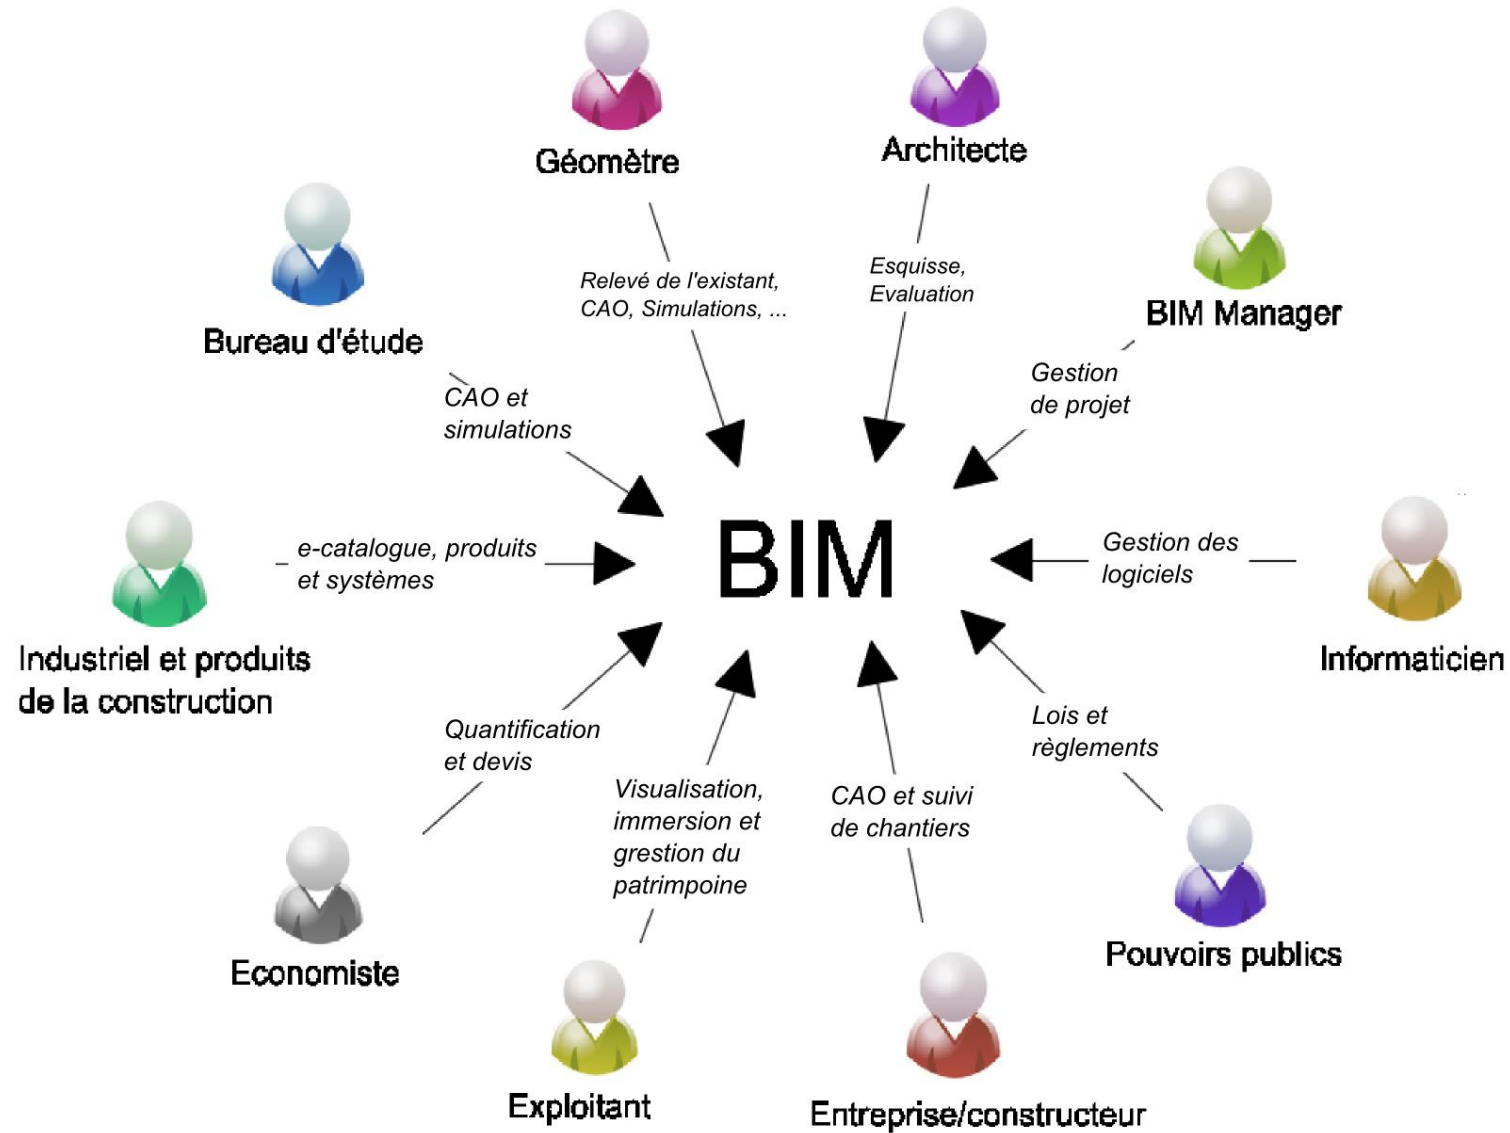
Géomètre

Architecte

Relevé de l'existant, CAO, Simulations, ...

Esquisse, Evaluation

BIM Manager

Bureau d'étude

Gestion de projet

CAO et simulations

BIM

e-catalogue, produits et systèmes

Gestion des logiciels

Industriel et produits de la construction

Informaticien

Quantification et devis

Lois et règlements

Visualisation, immersion et grestion du patrimpoine

CAO et suivi de chantiers

Economiste

Pouvoirs publics

Exploitant

Entreprise/constructeur